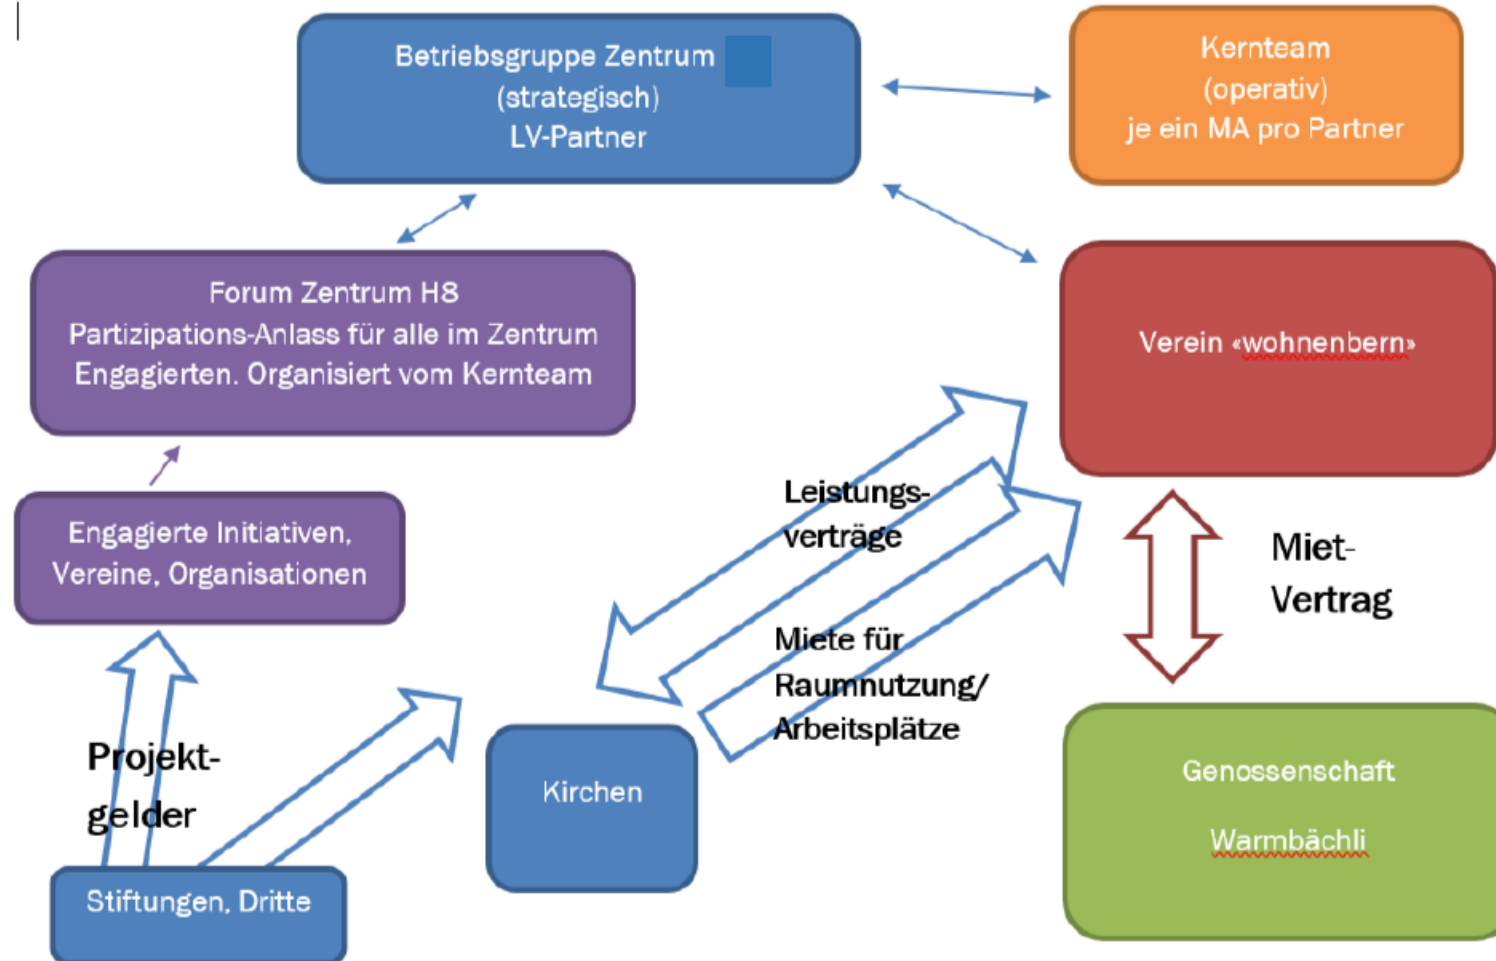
Betriebsgruppe Zentrum
(strategisch)
LV-Partner

Kernteam
(operativ)
je ein MA pro Partner

Forum Zentrum H8
Partizipations-Anlass für alle im Zentrum Engagierten. Organisiert vom Kernteam

Verein «wohnenbern»

Engagierte Initiativen, Vereine, Organisationen

Leistungsverträge

Miet-
Vertrag

Miete für Raumnutzung/ Arbeitsplätze

Projektgelder

Kirchen

Genossenschaft

Warmbächli

Stiftungen, Dritte